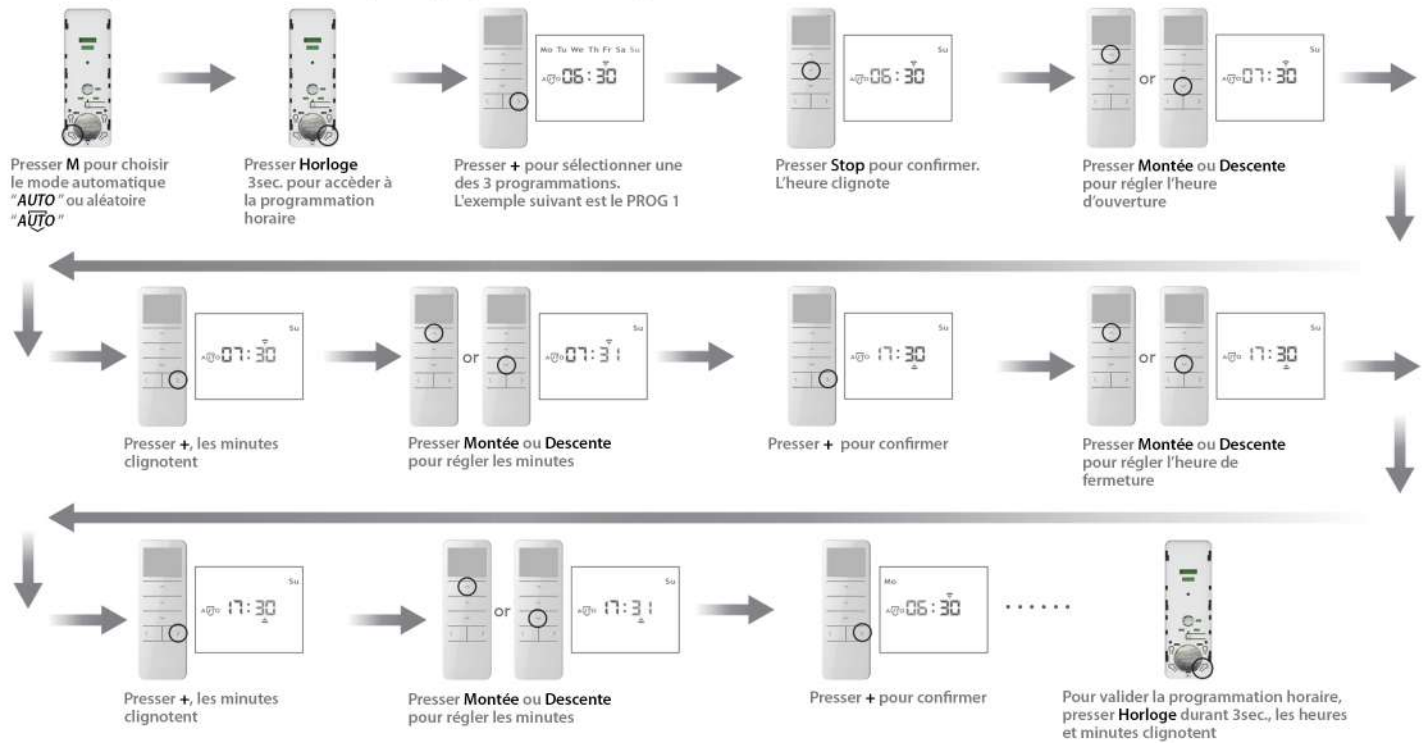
Presser M pour choisir le mode automatique "AUTO" ou aléatoire "AUTO"

Presser Horloge 3sec. pour accèder à la programmation horaire

Mo Tu We Th Fr Sa Su

AUTO 06:30

Presser + pour sélectionner une des 3 programmations. L'exemple suivant est le PROG 1

Su

AUTO 06:30

Presser Stop pour confirmer. L'heure clignote

or

Su

AUTO 07:30

Presser Montée ou Descente pour régler l'heure d'ouverture

Su

AUTO 07:30

Presser +, les minutes clignotent

or

Su

AUTO 07:31

Presser Montée ou Descente pour régler les minutes

Su

AUTO 17:30

Presser + pour confirmer

or

Su

AUTO 17:30

Presser Montée ou Descente pour régler l'heure de fermeture

Su

AUTO 17:30

Presser +, les minutes clignotent

or

Su

AUTO 17:31

Presser Montée ou Descente pour régler les minutes

Mo

AUTO 06:30

Presser + pour confirmer

......

Pour valider la programmation horaire, presser Horloge durant 3sec., les heures et minutes clignotent